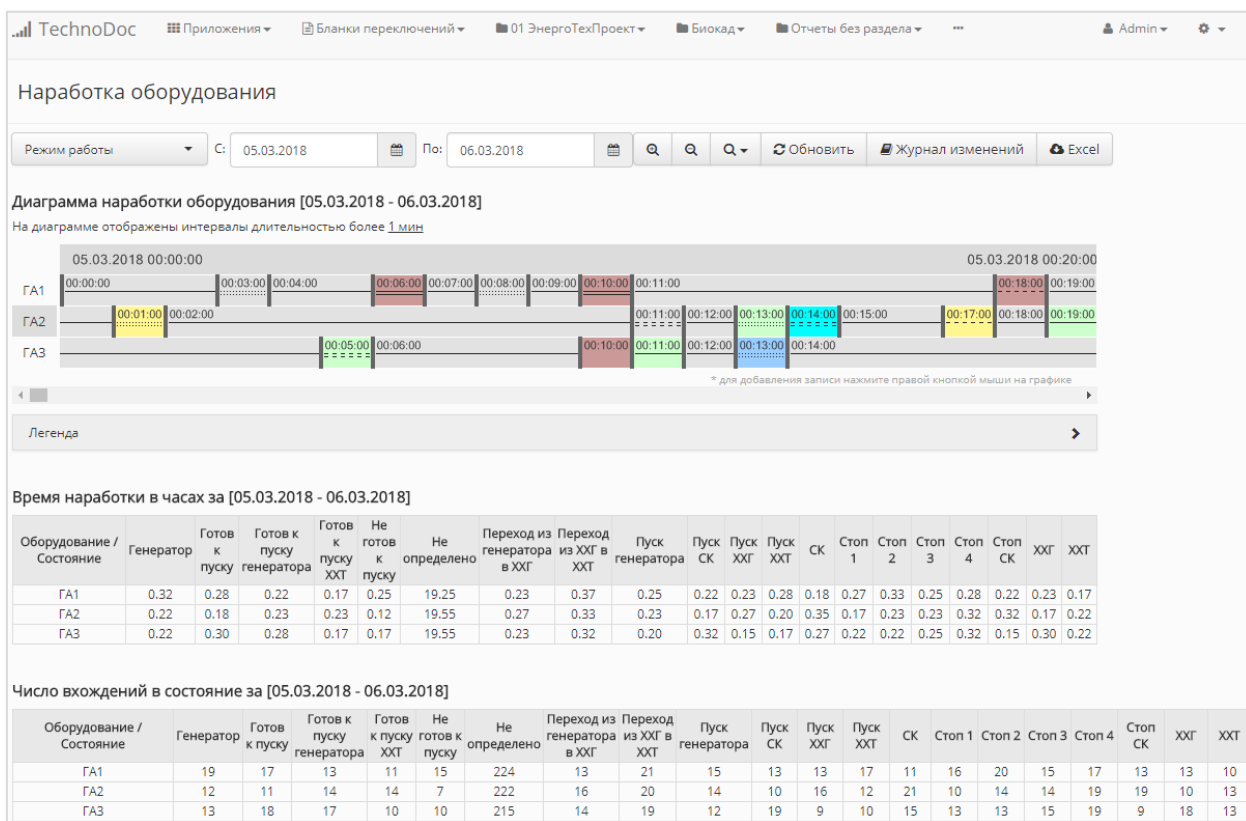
TechnoDoc Приложения Бланки переключений 01 ЭнергоТехПроект Биокад Отчеты без раздела ··· Admin

Наработка оборудования

Режим работы С: 05.03.2018 По: 06.03.2018 Обновить Журнал изменений Excel

Диаграмма наработки оборудования [05.03.2018 - 06.03.2018]

На диаграмме отображены интервалы длительностью более 1 мин

05.03.2018 00:00:00 05.03.2018 00:20:00

ГА1 00:00:00 00:03:00 00:04:00 00:06:00 00:07:00 00:08:00 00:09:00 00:10:00 00:11:00 00:18:00 00:19:00

ГА2 00:01:00 00:02:00 00:11:00 00:12:00 00:13:00 00:14:00 00:15:00 00:17:00 00:18:00 00:19:00

ГА3 00:05:00 00:06:00 00:10:00 00:11:00 00:12:00 00:13:00 00:14:00

* для добавления записи нажмите правой кнопкой мыши на графике

Легенда

Время наработки в часах за [05.03.2018 - 06.03.2018]

| Оборудование / Состояние | Генератор | Готов к пуску | Готов к пуску генератора | Готов к пуску ХХТ | Не готов к пуску | Не определено | Переход из генератора в ХХГ | Переход из ХХГ в ХХТ | Пуск генератора | Пуск СК | Пуск ХХГ | Пуск ХХТ | СК | Стоп 1 | Стоп 2 | Стоп 3 | Стоп 4 | Стоп СК | ХХГ | ХХТ |
|---|---|---|---|---|---|---|---|---|---|---|---|---|---|---|---|---|---|---|---|---|
| ГА1 | 0.32 | 0.28 | 0.22 | 0.17 | 0.25 | 19.25 | 0.23 | 0.37 | 0.25 | 0.22 | 0.23 | 0.28 | 0.18 | 0.27 | 0.33 | 0.25 | 0.28 | 0.22 | 0.23 | 0.17 |
| ГА2 | 0.22 | 0.18 | 0.23 | 0.23 | 0.12 | 19.55 | 0.27 | 0.33 | 0.23 | 0.17 | 0.27 | 0.20 | 0.35 | 0.17 | 0.23 | 0.23 | 0.32 | 0.32 | 0.17 | 0.22 |
| ГА3 | 0.22 | 0.30 | 0.28 | 0.17 | 0.17 | 19.55 | 0.23 | 0.32 | 0.20 | 0.32 | 0.15 | 0.17 | 0.27 | 0.22 | 0.22 | 0.25 | 0.32 | 0.15 | 0.30 | 0.22 |

Число вхождений в состояние за [05.03.2018 - 06.03.2018]

| Оборудование / Состояние | Генератор | Готов к пуску | Готов к пуску генератора | Готов к пуску ХХТ | Не готов к пуску | Не определено | Переход из генератора в ХХГ | Переход из ХХГ в ХХТ | Пуск генератора | Пуск СК | Пуск ХХГ | Пуск ХХТ | СК | Стоп 1 | Стоп 2 | Стоп 3 | Стоп 4 | Стоп СК | ХХГ | ХХТ |
|---|---|---|---|---|---|---|---|---|---|---|---|---|---|---|---|---|---|---|---|---|
| ГА1 | 19 | 17 | 13 | 11 | 15 | 224 | 13 | 21 | 15 | 13 | 13 | 17 | 11 | 16 | 20 | 15 | 17 | 13 | 13 | 10 |
| ГА2 | 12 | 11 | 14 | 14 | 7 | 222 | 16 | 20 | 14 | 10 | 16 | 12 | 21 | 10 | 14 | 14 | 19 | 19 | 10 | 13 |
| ГА3 | 13 | 18 | 17 | 10 | 10 | 215 | 14 | 19 | 12 | 19 | 9 | 10 | 15 | 13 | 13 | 15 | 19 | 9 | 18 | 13 |